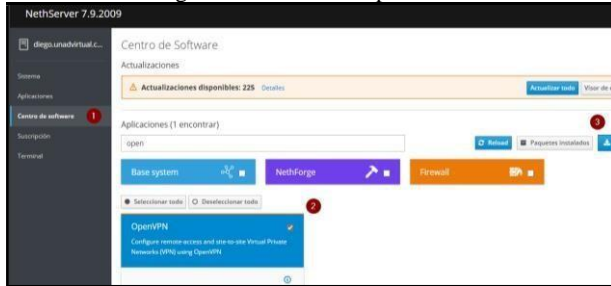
NethServer 7.9.2009

diego.unadvirtual.c...

Sistema
Aplicaciones
Centro de software 1
Suscripción
Terminal

Centro de Software

Actualizaciones

⚠ Actualizaciones disponibles: 225 Detalles

Actualizar todo Visor de c

Aplicaciones (1 encontrar)

open

3

Reload Paquetes instalados

Base system

NethForge

Firewall

Seleccionar todo Deseleccionar todo 2

OpenVPN

Configure remote-access and site-to-site Virtual Private Networks (VPN) using OpenVPN